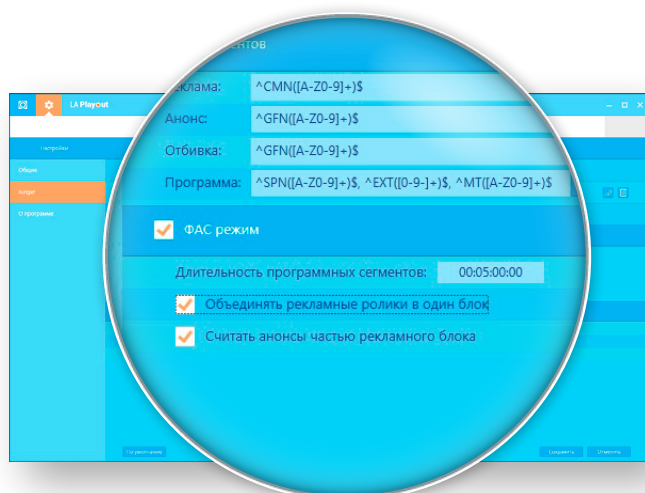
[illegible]ентов

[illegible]клама: ^CMN([A-Z0-9]+)$

Анонс: ^GFN([A-Z0-9]+)$

Отбивка: ^GFN([A-Z0-9]+)$

Программа: ^SPN([A-Z0-9]+)$, ^EXT([0-9-]+)$, ^MT([A-Z0-9]+)$

ФАС режим

Длительность программных сегментов: 00:05:00:00

Объединять рекламные ролики в один блок

Считать анонсы частью рекламного блока

LA Playout

Настройки

Общие

Airspot

О программе

По умолчанию

Сохранить

Отменить